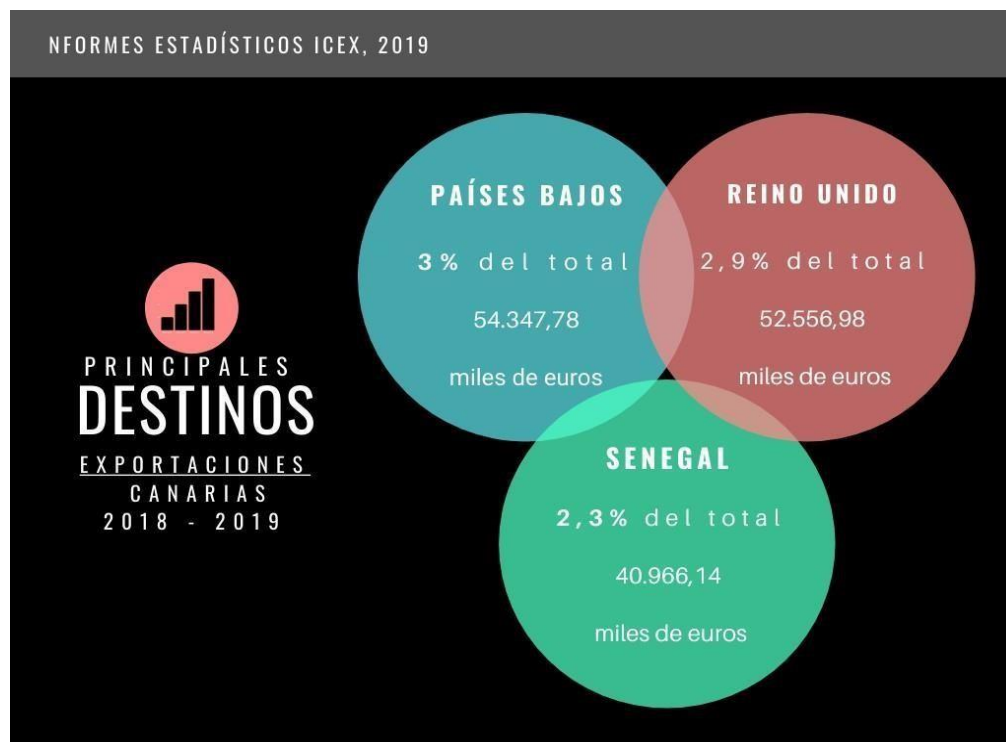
NFORMES ESTADÍSTICOS ICEX, 2019

PRINCIPALES
DESTINOS
EXPORTACIONES
CANARIAS
2018 - 2019

PAÍSES BAJOS
3% del total
54.347,78
miles de euros

REINO UNIDO
2,9% del total
52.556,98
miles de euros

SENEGAL
2,3% del total
40.966,14
miles de euros